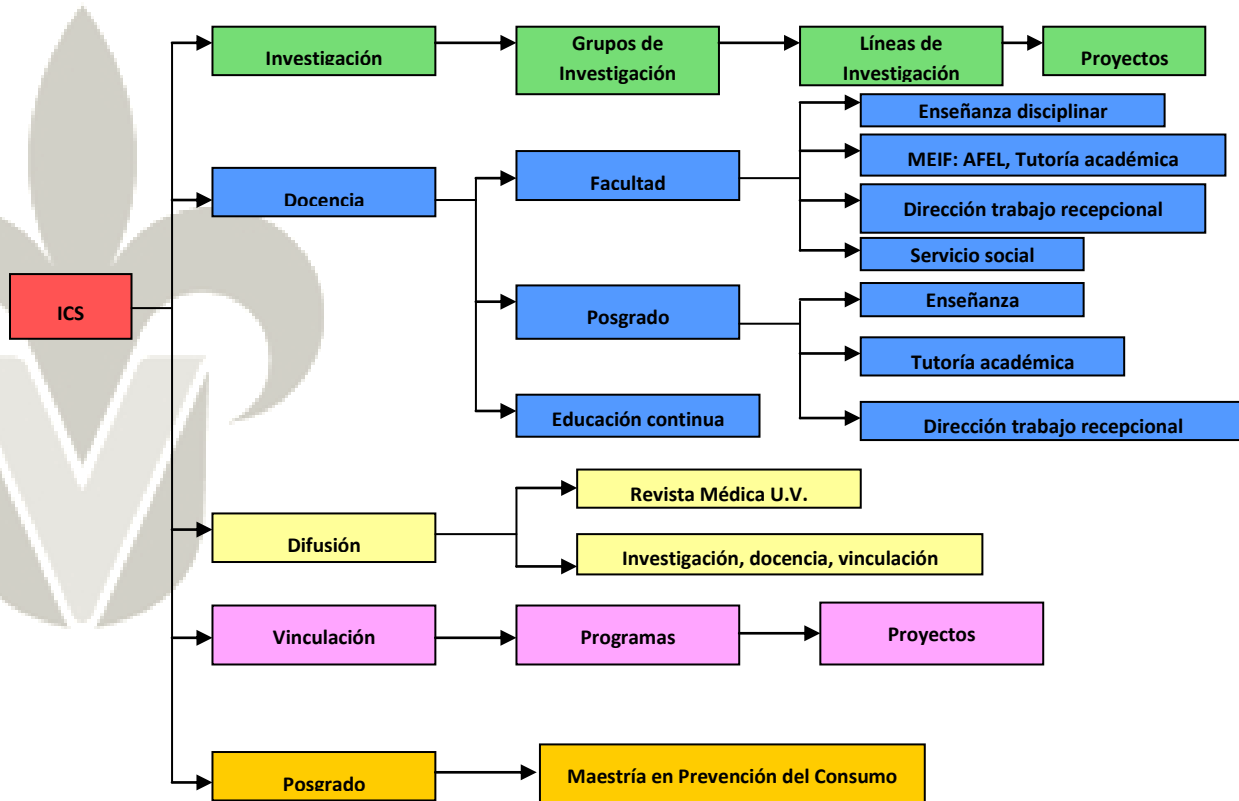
ICS

Investigación

Grupos de Investigación

Líneas de Investigación

Proyectos

Docencia

Facultad

Enseñanza disciplinar

MEIF: AFEL, Tutoría académica

Dirección trabajo recepcional

Servicio social

Posgrado

Enseñanza

Tutoría académica

Dirección trabajo recepcional

Educación continua

Difusión

Revista Médica U.V.

Investigación, docencia, vinculación

Vinculación

Programas

Proyectos

Posgrado

Maestría en Prevención del Consumo